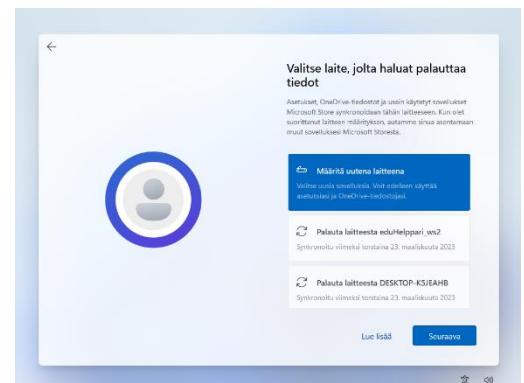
Valitse laite, jolta haluat palauttaa tiedot

Asetukset, OneDrive-tiedostot ja usein käytetyt sovellukset Microsoft Store synkronoidaan tähän laitteeseen. Kun olet suorittanut laitteen määrityksen, autamme sinua asentamaan muut sovelluksesi Microsoft Storesta.

Määritä uutena laitteena
Valitse uusia sovelluksia. Voit edelleen käyttää asetuksiasi ja OneDrive-tiedostojasi.

Palauta laitteesta eduHelppari_ws2
Synkronoitu viimeksi torstaina 23. maaliskuuta 2023

Palauta laitteesta DESKTOP-K5JEAHB
Synkronoitu viimeksi torstaina 23. maaliskuuta 2023

Lue lisää
Seuraava